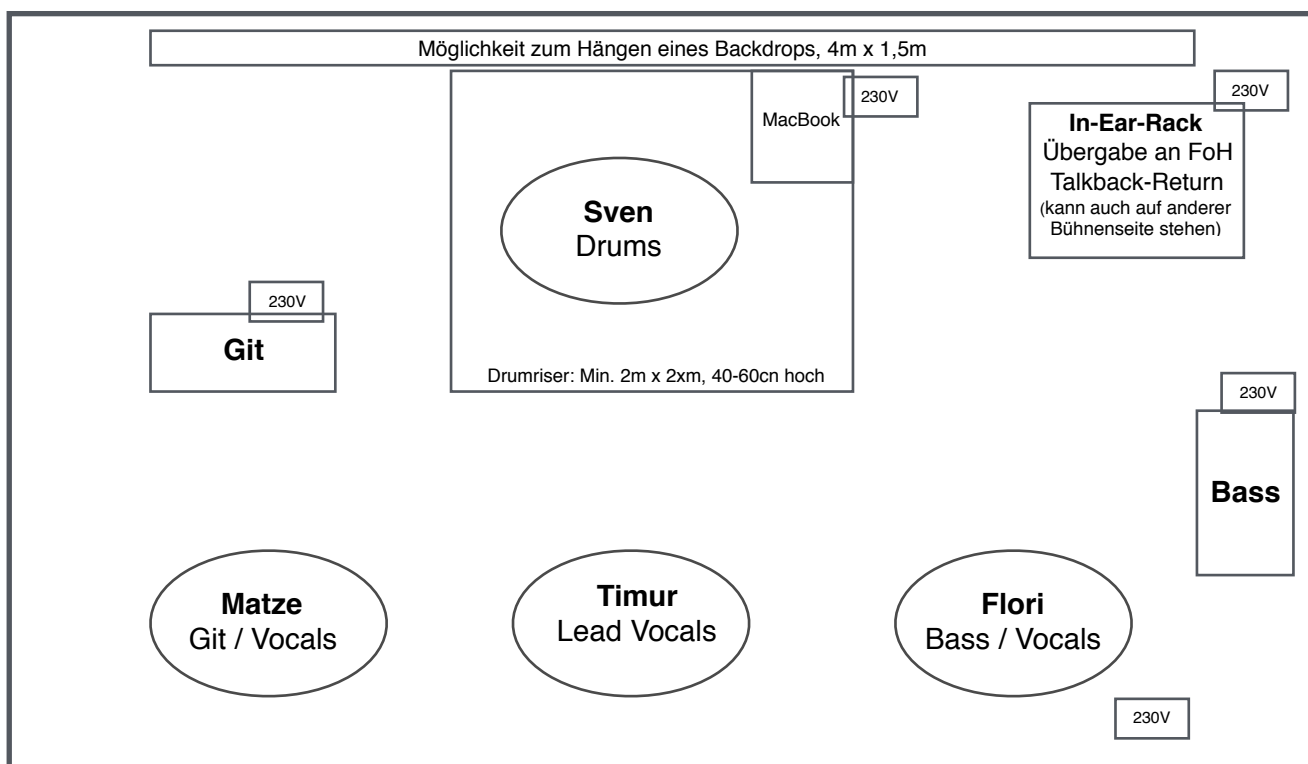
Möglichkeit zum Hängen eines Backdrops, 4m x 1,5m

MacBook

230V

230V

**In-Ear-Rack**
Übergabe an FoH
Talkback-Return
(kann auch auf anderer Bühnenseite stehen)

**Sven**
Drums

230V

**Git**

Drumriser: Min. 2m x 2xm, 40-60cn hoch

230V

**Bass**

**Matze**
Git / Vocals

**Timur**
Lead Vocals

**Flori**
Bass / Vocals

230V